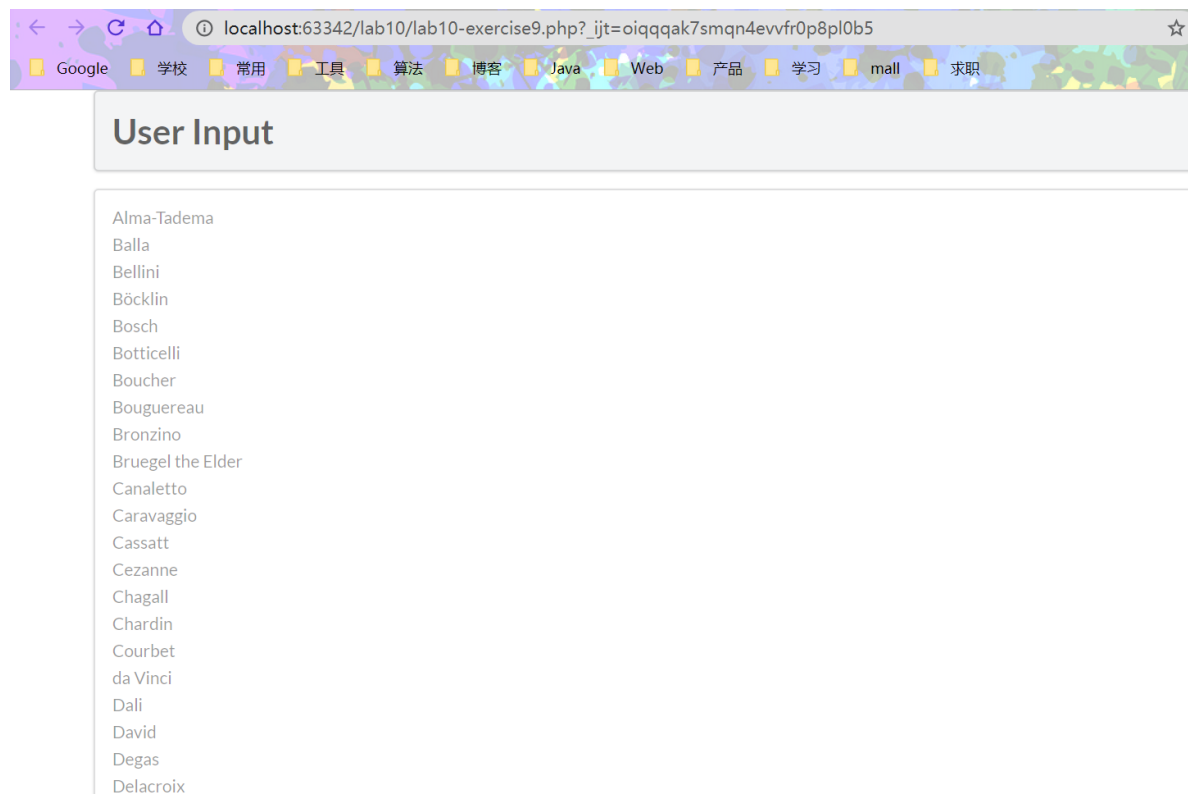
localhost:63342/lab10/lab10-exercise9.php?_ijt=oiqqqak7smqn4evvfr0p8pl0b5

Google 学校 常用 工具 算法 博客 Java Web 产品 学习 mall 求职

User Input

Alma-Tadema
Balla
Bellini
Böcklin
Bosch
Botticelli
Boucher
Bouguereau
Bronzino
Bruegel the Elder
Canaletto
Caravaggio
Cassatt
Cezanne
Chagall
Chardin
Courbet
da Vinci
Dali
David
Degas
Delacroix